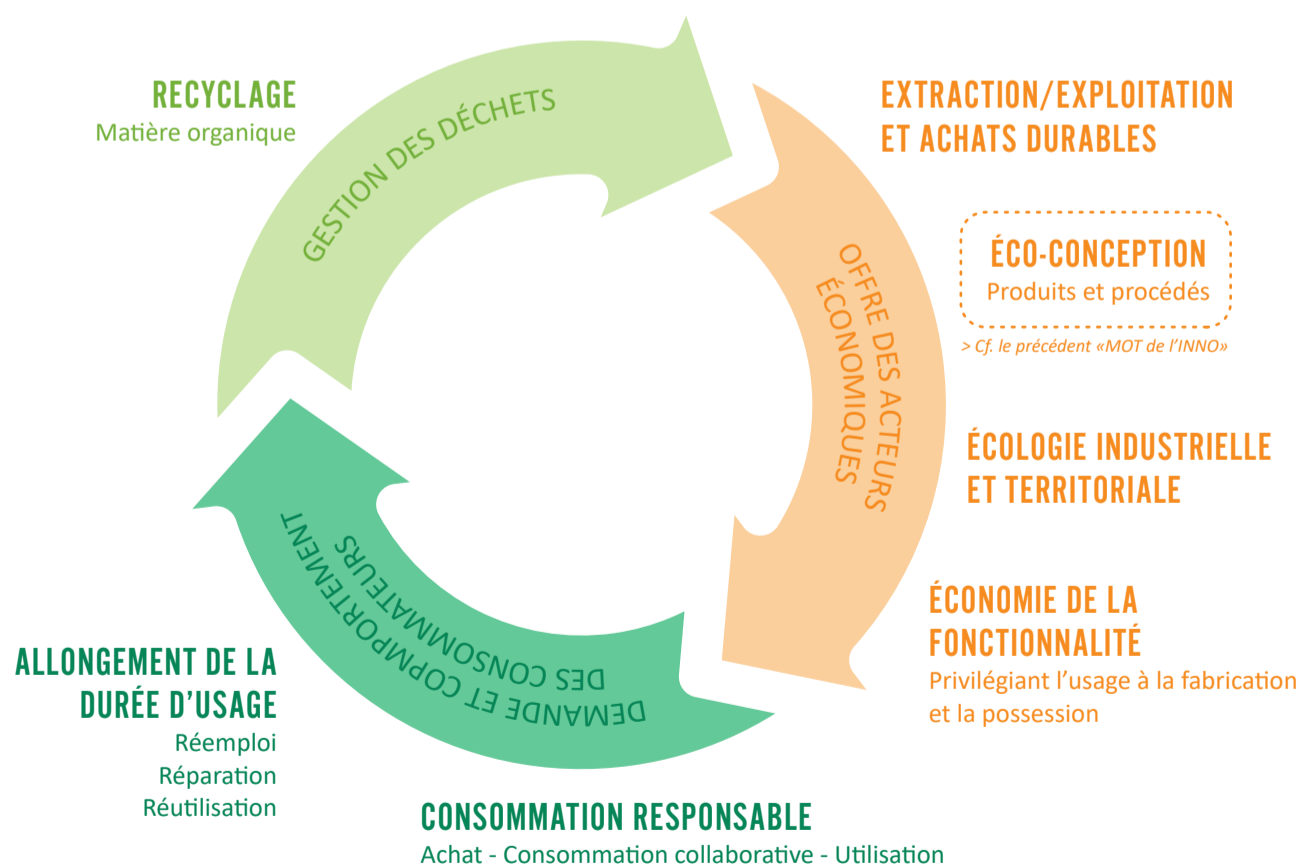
RECYCLAGE
Matière organique

GESTION DES DÉCHETS

EXTRACTION/EXPLOITATION ET ACHATS DURABLES

OFFRE DES ACTEURS ÉCONOMIQUES

ÉCO-CONCEPTION
Produits et procédés

> Cf. le précédent «MOT de l'INNO»

ÉCOLOGIE INDUSTRIELLE ET TERRITORIALE

ÉCONOMIE DE LA FONCTIONNALITÉ
Privilégiant l'usage à la fabrication et la possession

DEMANDE ET COPMPORTEMENT DES CONSOMMATEURS

ALLONGEMENT DE LA DURÉE D'USAGE
Réemploi
Réparation
Réutilisation

CONSOMMATION RESPONSABLE
Achat - Consommation collaborative - Utilisation